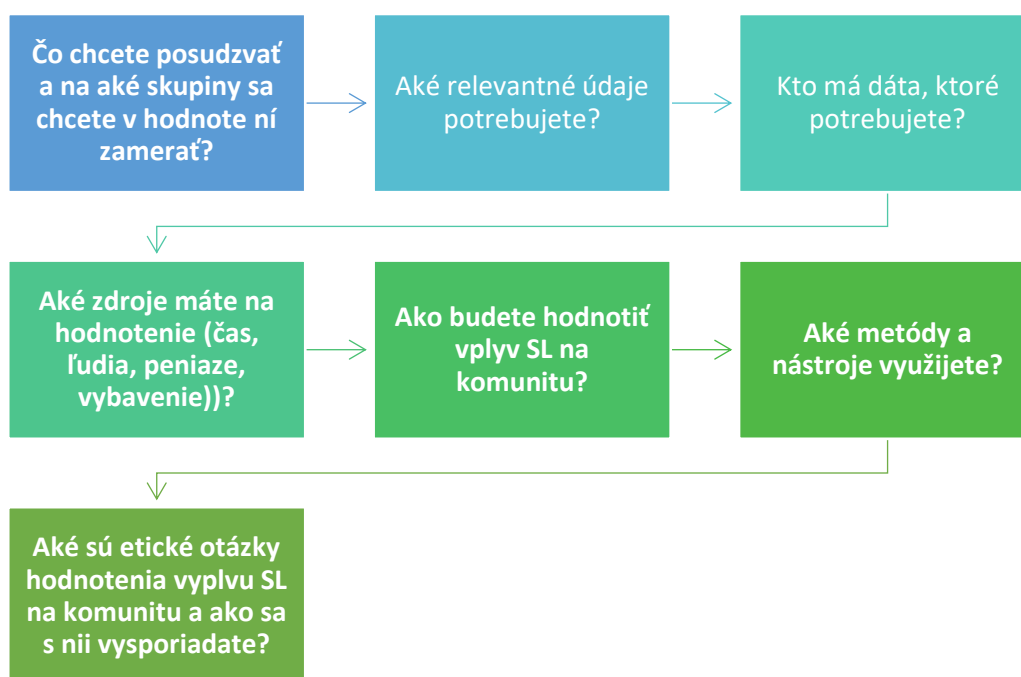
Čo chcete posudzvať a na aké skupiny sa chcete v hodnote ní zamerať?

Aké relevantné údaje potrebujete?

Kto má dáta, ktoré potrebujete?

Aké zdroje máte na hodnotenie (čas, ľudia, peniaze, vybavenie))?

Ako budete hodnotiť vplyv SL na komunitu?

Aké metódy a nástroje využijete?

Aké sú etické otázky hodnotenia vyplvu SL na komunitu a ako sa s nii vysporiadate?